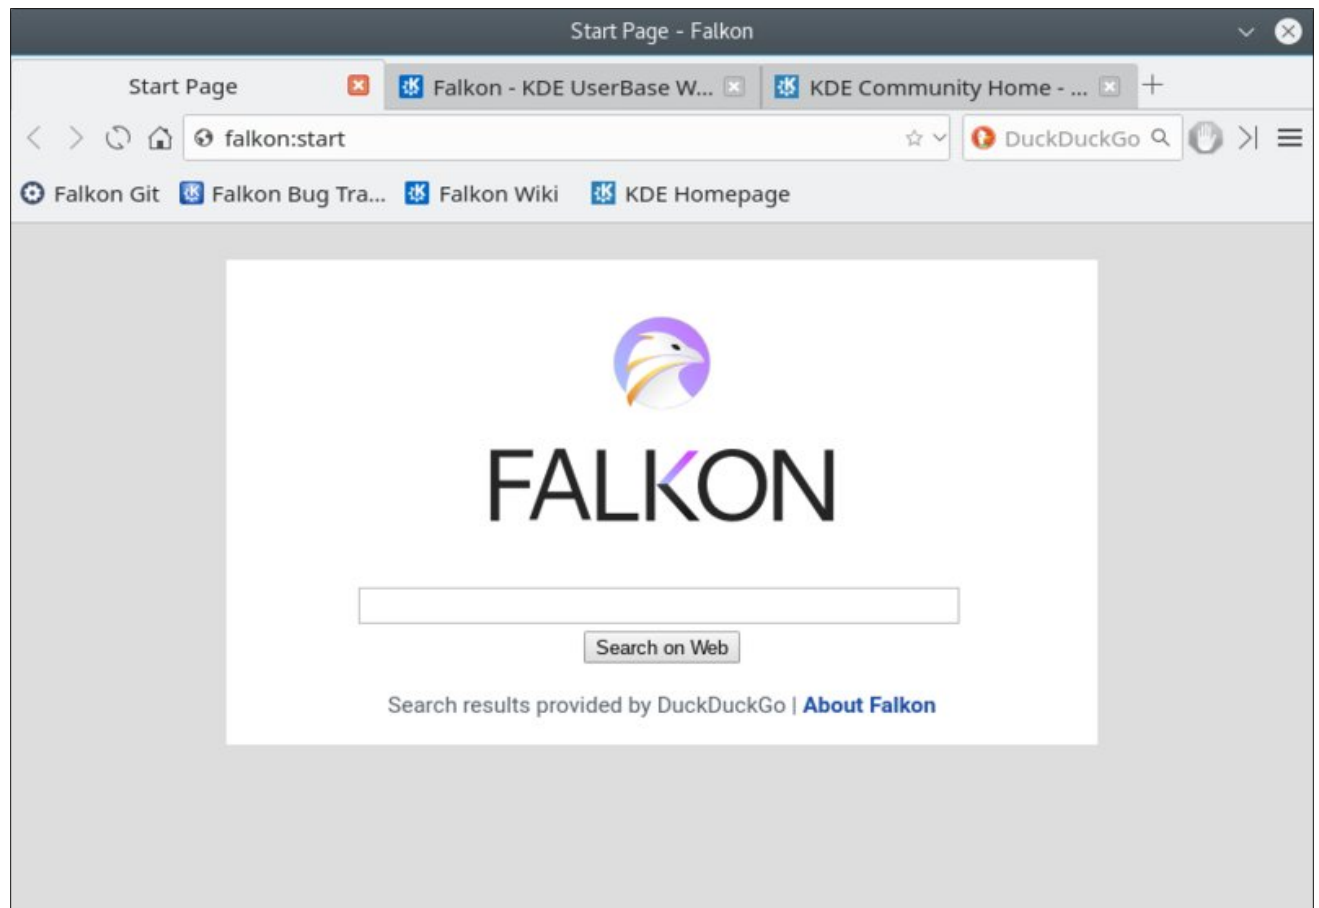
Start Page - Falkon

Start Page
Falkon - KDE UserBase W...
KDE Community Home - ...

falkon:start
DuckDuckGo

Falkon Git
Falkon Bug Tra...
Falkon Wiki
KDE Homepage

FALKON

Search on Web

Search results provided by DuckDuckGo | About Falkon